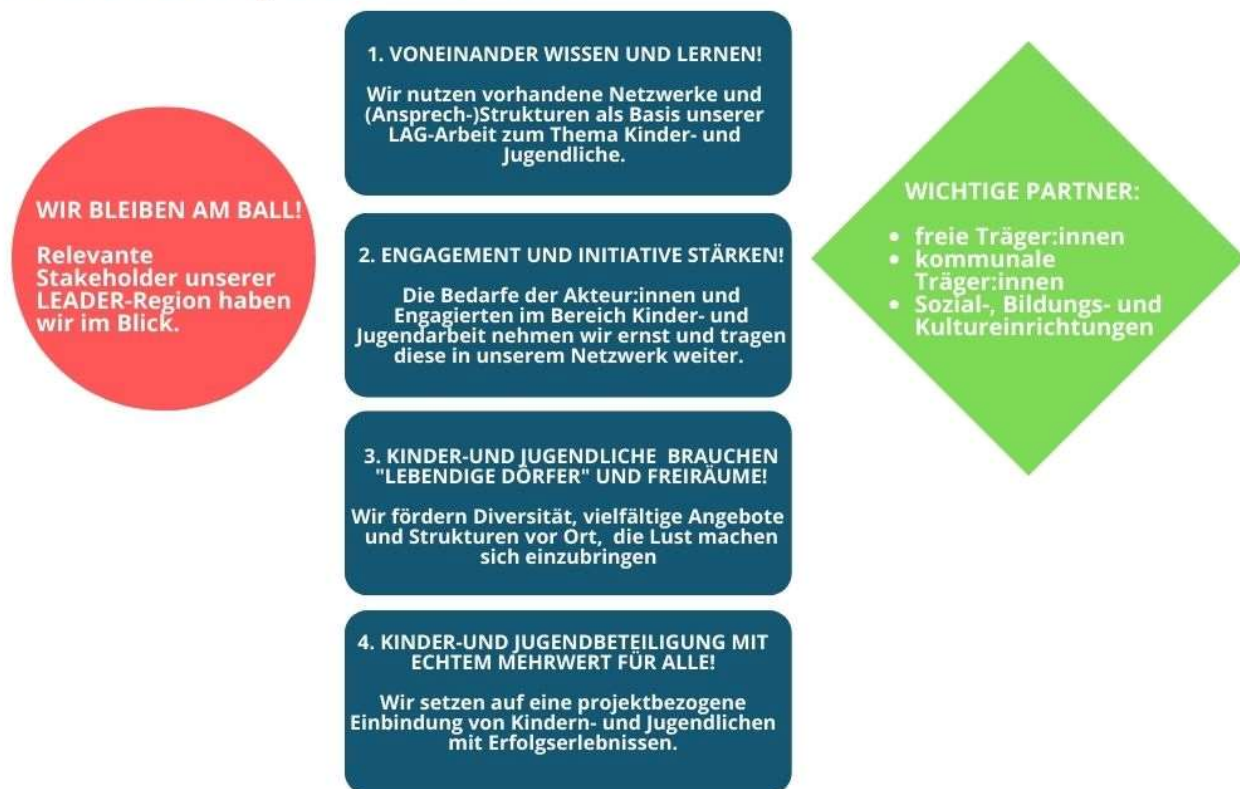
WIR BLEIBEN AM BALL!

Relevante Stakeholder unserer LEADER-Region haben wir im Blick.

1. VONEINANDER WISSEN UND LERNEN!

Wir nutzen vorhandene Netzwerke und (Ansprech-)Strukturen als Basis unserer LAG-Arbeit zum Thema Kinder- und Jugendliche.

2. ENGAGEMENT UND INITIATIVE STÄRKEN!

Die Bedarfe der Akteur:innen und Engagierten im Bereich Kinder- und Jugendarbeit nehmen wir ernst und tragen diese in unserem Netzwerk weiter.

3. KINDER-UND JUGENDLICHE BRAUCHEN "LEBENDIGE DÖRFER" UND FREIRÄUME!

Wir fördern Diversität, vielfältige Angebote und Strukturen vor Ort, die Lust machen sich einzubringen

4. KINDER-UND JUGENDBETEILIGUNG MIT ECHTEM MEHRWERT FÜR ALLE!

Wir setzen auf eine projektbezogene Einbindung von Kindern- und Jugendlichen mit Erfolgserlebnissen.

WICHTIGE PARTNER:

- freie Träger:innen
- kommunale Träger:innen
- Sozial-, Bildungs- und Kultureinrichtungen